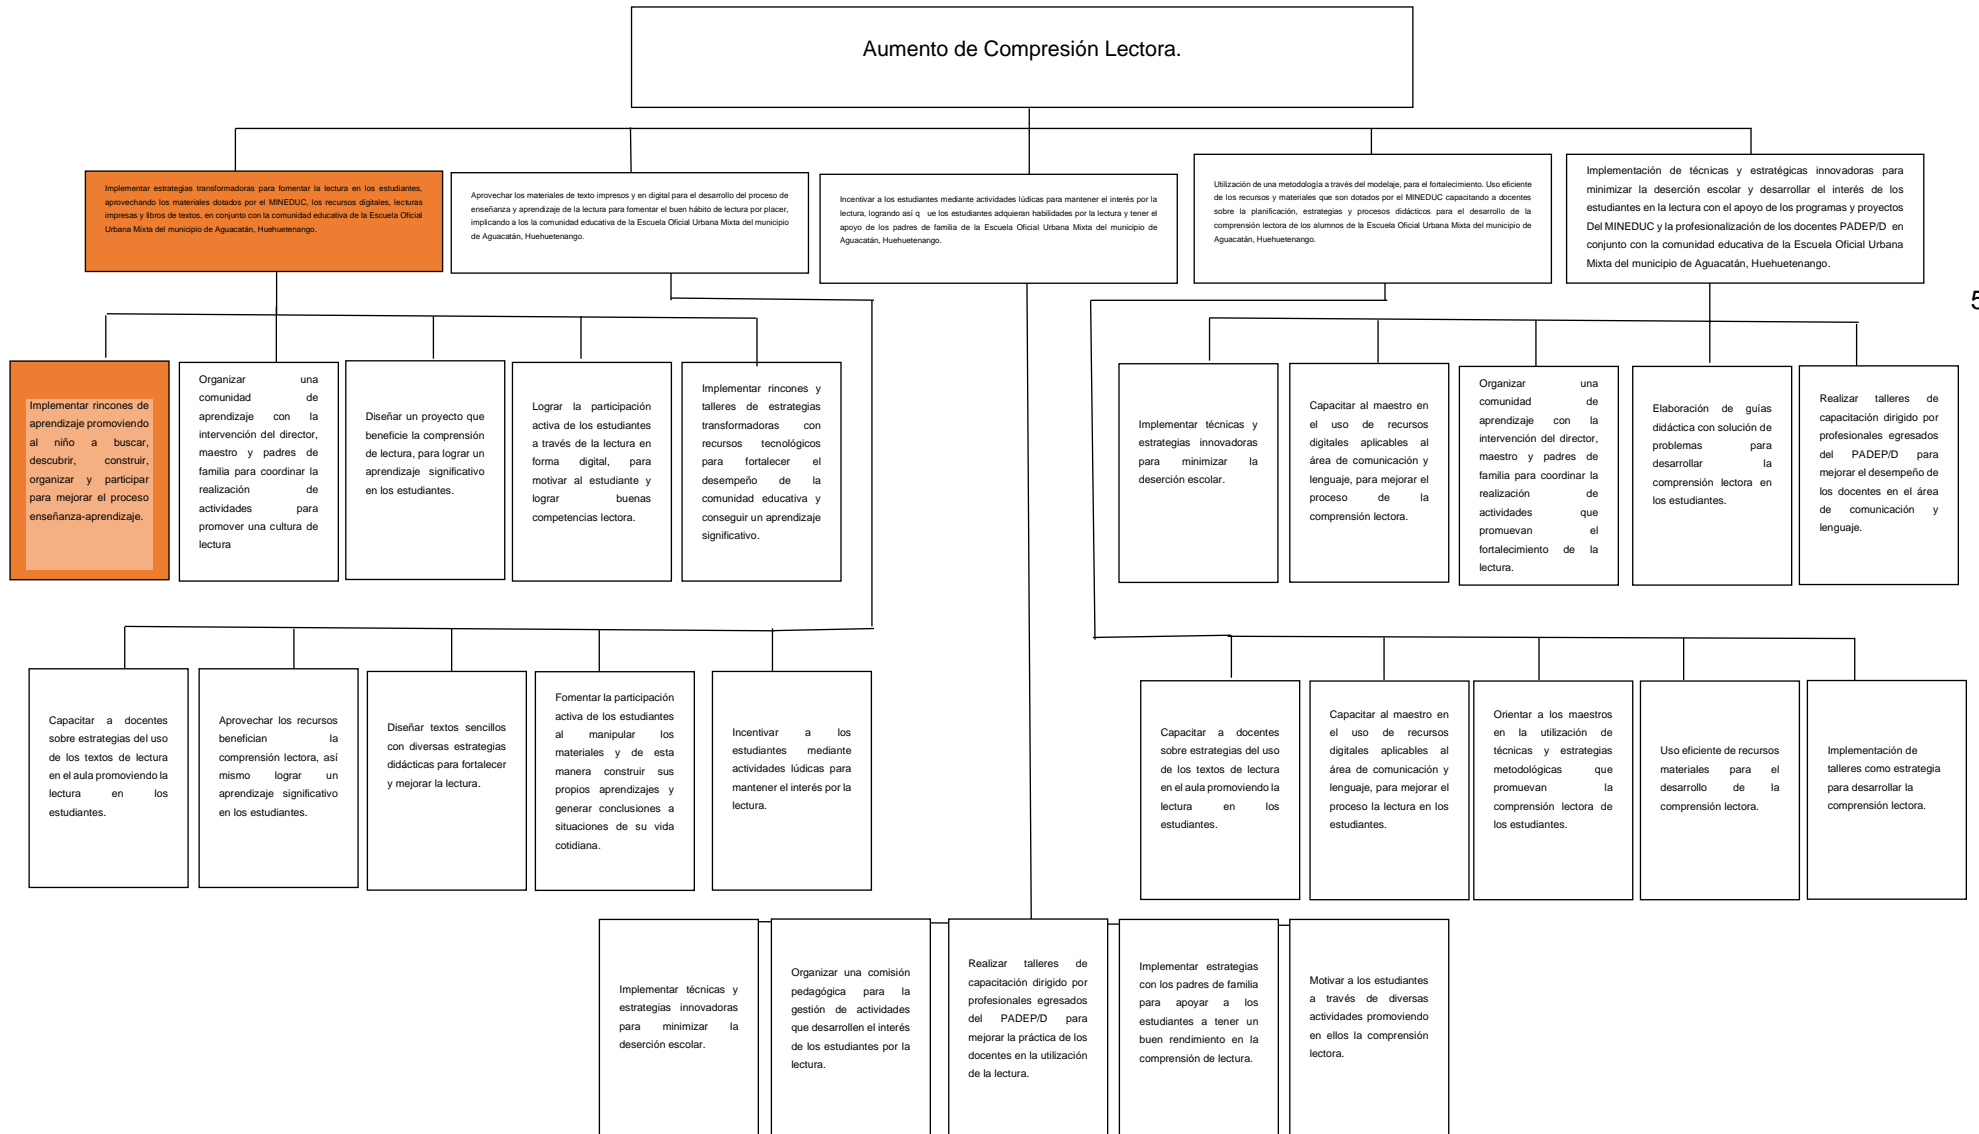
Aumento de Compresión Lectora.

Implementar estrategias transformadoras para fomentar la lectura en los estudiantes, aprovechando los materiales dotados por el MINEDUC, los recursos digitales, lecturas impresas y libros de textos, en conjunto con la comunidad educativa de la Escuela Oficial Urbana Mixta del municipio de Aguacatán, Huehuetenango.

Aprovechar los materiales de texto impresos y en digital para el desarrollo del proceso de enseñanza y aprendizaje de la lectura para fomentar el buen hábito de lectura por placer, implicando a los la comunidad educativa de la Escuela Oficial Urbana Mixta del municipio de Aguacatán, Huehuetenango.

Incentivar a los estudiantes mediante actividades lúdicas para mantener el interés por la lectura, logrando así q ue los estudiantes adquieran habilidades por la lectura y tener el apoyo de los padres de familia de la Escuela Oficial Urbana Mixta del municipio de Aguacatán, Huehuetenango.

Utilización de una metodología a través del modelaje, para el fortalecimiento. Uso eficiente de los recursos y materiales que son dotados por el MINEDUC capacitando a docentes sobre la planificación, estrategias y procesos didácticos para el desarrollo de la comprensión lectora de los alumnos de la Escuela Oficial Urbana Mixta del municipio de Aguacatán, Huehuetenango.

Implementación de técnicas y estratégicas innovadoras para minimizar la deserción escolar y desarrollar el interés de los estudiantes en la lectura con el apoyo de los programas y proyectos Del MINEDUC y la profesionalización de los docentes PADEP/D en conjunto con la comunidad educativa de la Escuela Oficial Urbana Mixta del municipio de Aguacatán, Huehuetenango.

5

Implementar rincones de aprendizaje promoviendo al niño a buscar, descubrir, construir, organizar y participar para mejorar el proceso enseñanza-aprendizaje.

Organizar una comunidad de aprendizaje con la intervención del director, maestro y padres de familia para coordinar la realización de actividades para promover una cultura de lectura

Diseñar un proyecto que beneficie la comprensión de lectura, para lograr un aprendizaje significativo en los estudiantes.

Lograr la participación activa de los estudiantes a través de la lectura en forma digital, para motivar al estudiante y lograr buenas competencias lectora.

Implementar rincones y talleres de estrategias transformadoras con recursos tecnológicos para fortalecer el desempeño de la comunidad educativa y conseguir un aprendizaje significativo.

Implementar técnicas y estrategias innovadoras para minimizar la deserción escolar.

Capacitar al maestro en el uso de recursos digitales aplicables al área de comunicación y lenguaje, para mejorar el proceso de la comprensión lectora.

Organizar una comunidad de aprendizaje con la intervención del director, maestro y padres de familia para coordinar la realización de actividades que promuevan el fortalecimiento de la lectura.

Elaboración de guías didáctica con solución de problemas para desarrollar la comprensión lectora en los estudiantes.

Realizar talleres de capacitación dirigido por profesionales egresados del PADEP/D para mejorar el desempeño de los docentes en el área de comunicación y lenguaje.

Capacitar a docentes sobre estrategias del uso de los textos de lectura en el aula promoviendo la lectura en los estudiantes.

Aprovechar los recursos benefician la comprensión lectora, así mismo lograr un aprendizaje significativo en los estudiantes.

Diseñar textos sencillos con diversas estrategias didácticas para fortalecer y mejorar la lectura.

Fomentar la participación activa de los estudiantes al manipular los materiales y de esta manera construir sus propios aprendizajes y generar conclusiones a situaciones de su vida cotidiana.

Incentivar a los estudiantes mediante actividades lúdicas para mantener el interés por la lectura.

Capacitar a docentes sobre estrategias del uso de los textos de lectura en el aula promoviendo la lectura en los estudiantes.

Capacitar al maestro en el uso de recursos digitales aplicables al área de comunicación y lenguaje, para mejorar el proceso la lectura en los estudiantes.

Orientar a los maestros en la utilización de técnicas y estrategias metodológicas que promuevan la comprensión lectora de los estudiantes.

Uso eficiente de recursos materiales para el desarrollo de la comprensión lectora.

Implementación de talleres como estrategia para desarrollar la comprensión lectora.

Implementar técnicas y estrategias innovadoras para minimizar la deserción escolar.

Organizar una comisión pedagógica para la gestión de actividades que desarrollen el interés de los estudiantes por la lectura.

Realizar talleres de capacitación dirigido por profesionales egresados del PADEP/D para mejorar la práctica de los docentes en la utilización de la lectura.

Implementar estrategias con los padres de familia para apoyar a los estudiantes a tener un buen rendimiento en la comprensión de lectura.

Motivar a los estudiantes a través de diversas actividades promoviendo en ellos la comprensión lectora.